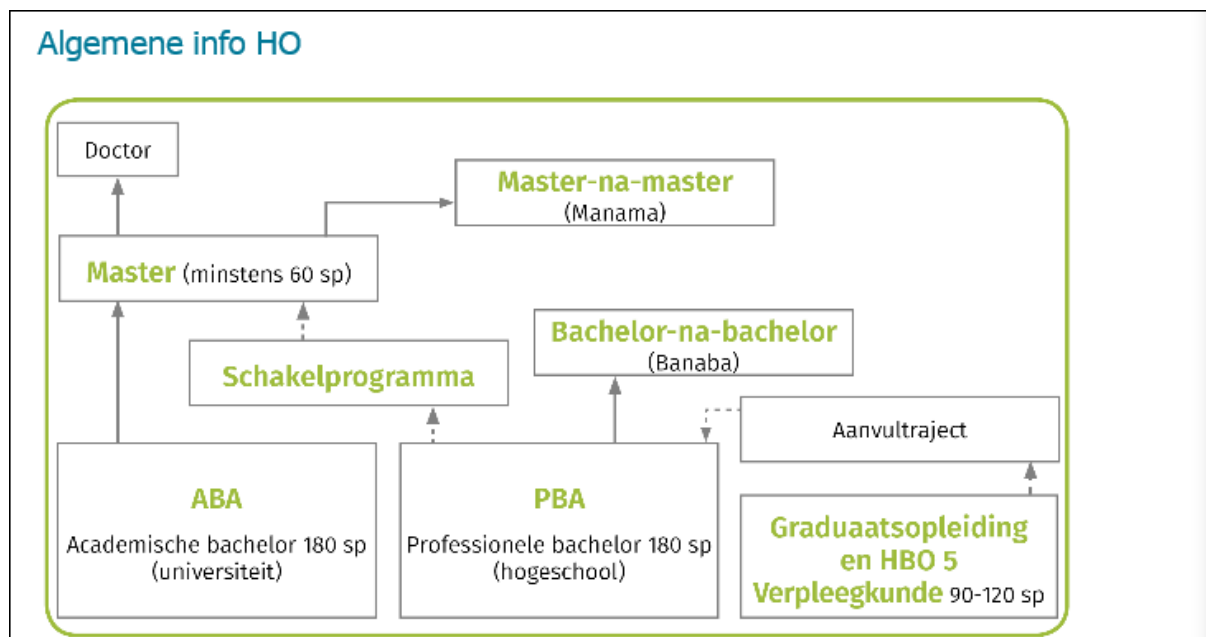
Algemene info HO

Doctor

Master-na-master
(Manama)

Master (minstens 60 sp)

Bachelor-na-bachelor
(Banaba)

Schakelprogramma

Aanvultraject

ABA
Academische bachelor 180 sp
(universiteit)

PBA
Professionele bachelor 180 sp
(hogeschool)

Graduaatsopleiding en HBO 5 Verpleegkunde 90-120 sp